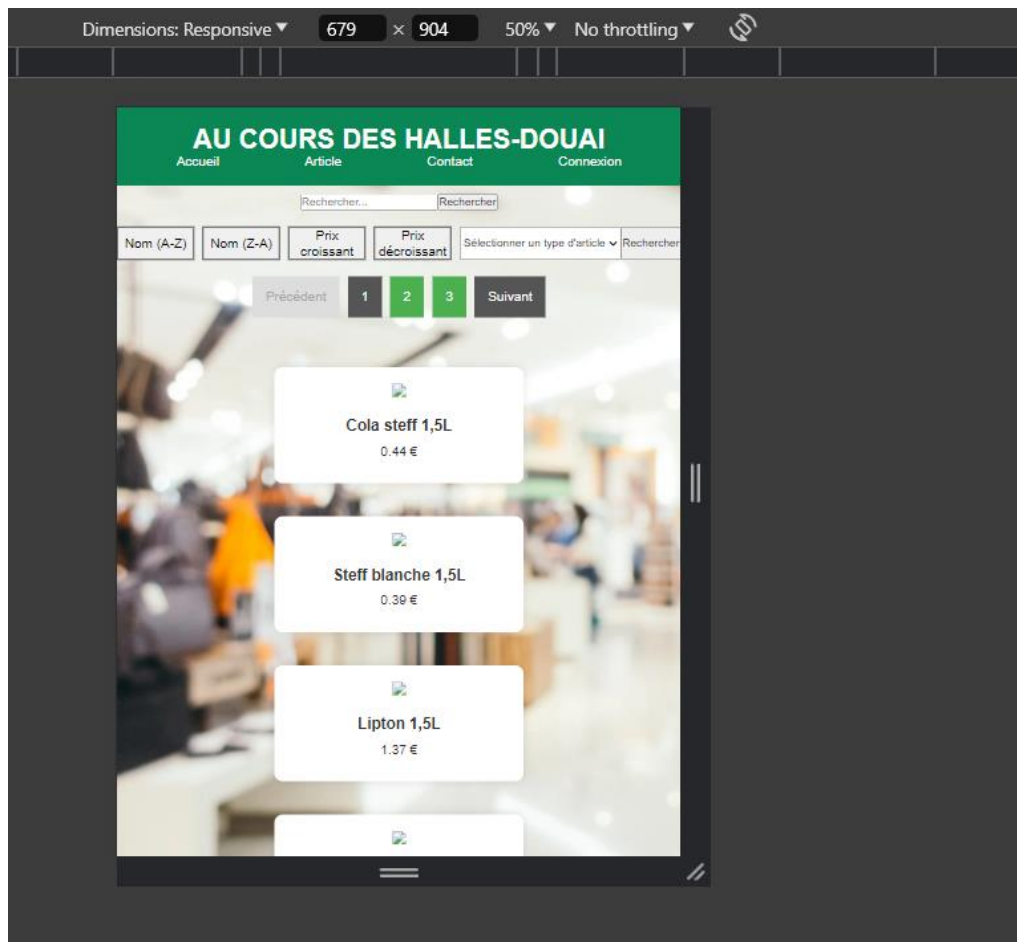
Dimensions: Responsive ▼ 679 × 904 50% ▼ No throttling ▼

AU COURS DES HALLES-DOUAI

Accueil Article Contact Connexion

Rechercher... Rechercher

Nom (A-Z) Nom (Z-A) Prix croissant Prix décroissant Sélectionner un type d'article Rechercher

Précédent 1 2 3 Suivant

Cola steff 1,5L
0.44 €

Steff blanche 1,5L
0.39 €

Lipton 1,5L
1.37 €